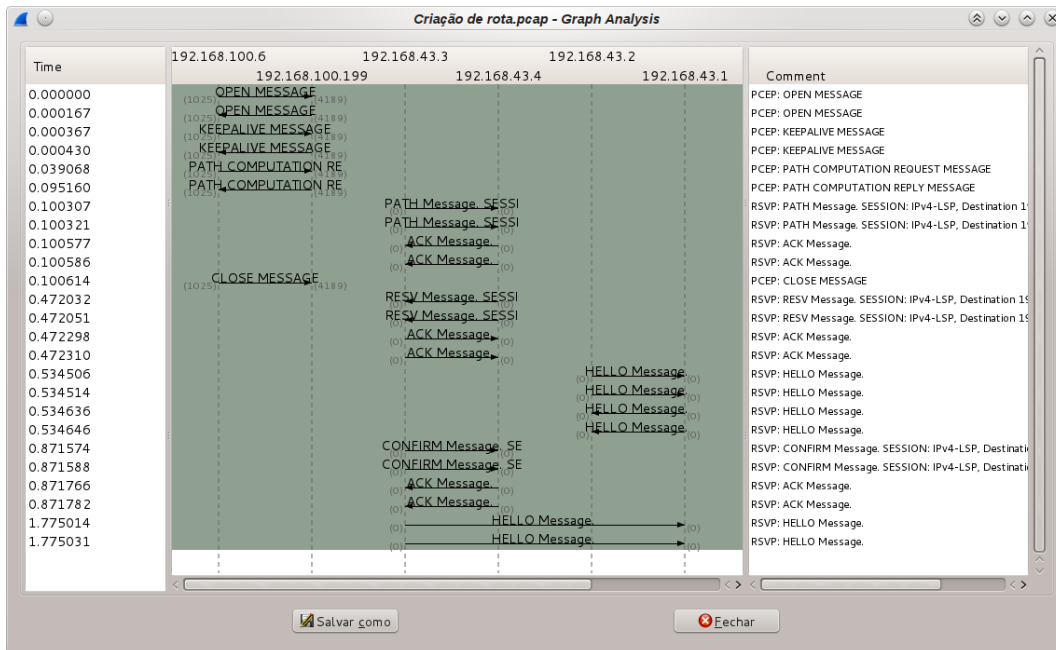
Criação de rota.pcap - Graph Analysis

| Time |
|---|
| 0.000000 |
| 0.000167 |
| 0.000367 |
| 0.000430 |
| 0.039068 |
| 0.095160 |
| 0.100307 |
| 0.100321 |
| 0.100577 |
| 0.100586 |
| 0.100614 |
| 0.472032 |
| 0.472051 |
| 0.472298 |
| 0.472310 |
| 0.534506 |
| 0.534514 |
| 0.534636 |
| 0.534646 |
| 0.871574 |
| 0.871588 |
| 0.871766 |
| 0.871782 |
| 1.775014 |
| 1.775031 |

192.168.100.6 192.168.43.3 192.168.43.2
192.168.100.199 192.168.43.4 192.168.43.1

(1025) OPEN MESSAGE (4189)
(1025) OPEN MESSAGE (4189)
(1025) KEEPALIVE MESSAGE (4189)
(1025) KEEPALIVE MESSAGE (4189)
(1025) PATH COMPUTATION RE (4189)
(1025) PATH COMPUTATION RE (4189)
(0) PATH Message. SESSI (0)
(0) PATH Message. SESSI (0)
(0) ACK Message. (0)
(0) ACK Message. (0)
(1025) CLOSE MESSAGE (4189)
(0) RESV Message. SESSI (0)
(0) RESV Message. SESSI (0)
(0) ACK Message. (0)
(0) ACK Message. (0)
(0) HELLO Message. (0)
(0) HELLO Message. (0)
(0) HELLO Message. (0)
(0) HELLO Message. (0)
(0) CONFIRM Message. SE (0)
(0) CONFIRM Message. SE (0)
(0) ACK Message. (0)
(0) ACK Message. (0)
(0) HELLO Message. (0)
(0) HELLO Message. (0)

| Comment |
|---|
| PCEP: OPEN MESSAGE |
| PCEP: OPEN MESSAGE |
| PCEP: KEEPALIVE MESSAGE |
| PCEP: KEEPALIVE MESSAGE |
| PCEP: PATH COMPUTATION REQUEST MESSAGE |
| PCEP: PATH COMPUTATION REPLY MESSAGE |
| RSVP: PATH Message. SESSION: IPv4-LSP, Destination 1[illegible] |
| RSVP: PATH Message. SESSION: IPv4-LSP, Destination 1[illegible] |
| RSVP: ACK Message. |
| RSVP: ACK Message. |
| PCEP: CLOSE MESSAGE |
| RSVP: RESV Message. SESSION: IPv4-LSP, Destination 1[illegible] |
| RSVP: RESV Message. SESSION: IPv4-LSP, Destination 1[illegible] |
| RSVP: ACK Message. |
| RSVP: ACK Message. |
| RSVP: HELLO Message. |
| RSVP: HELLO Message. |
| RSVP: HELLO Message. |
| RSVP: HELLO Message. |
| RSVP: CONFIRM Message. SESSION: IPv4-LSP, Destinati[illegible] |
| RSVP: CONFIRM Message. SESSION: IPv4-LSP, Destinati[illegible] |
| RSVP: ACK Message. |
| RSVP: ACK Message. |
| RSVP: HELLO Message. |
| RSVP: HELLO Message. |

Salvar como
Fechar